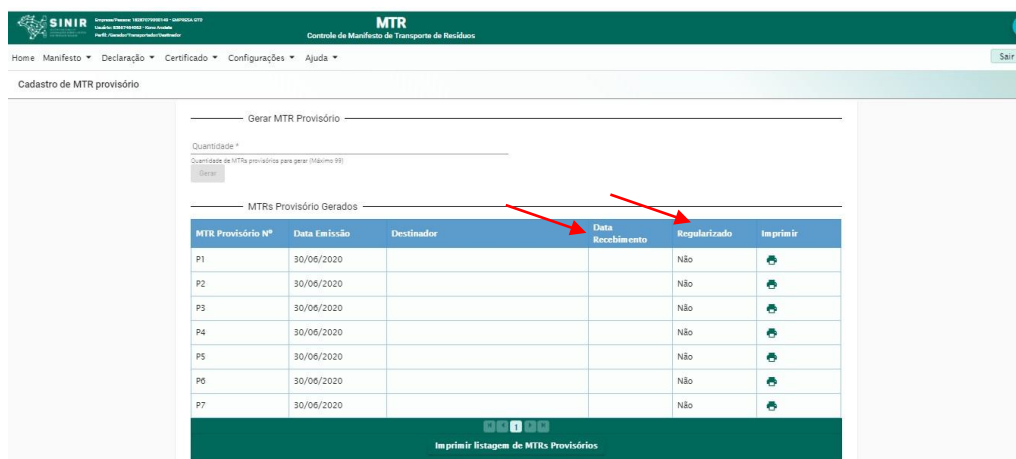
SINIR

Empresa/Pessoa: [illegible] - EMPRESA GTE
Usuário: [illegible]
Perfil: /Gerador/Transportador/Destinador

MTR
Controle de Manifesto de Transporte de Resíduos

Home Manifesto ▾ Declaração ▾ Certificado ▾ Configurações ▾ Ajuda ▾

Sair

Cadastro de MTR provisório

Gerar MTR Provisório

Quantidade *
Quantidade de MTRs provisórios para gerar (Máximo 99)
Gerar

MTRs Provisório Gerados

| MTR Provisório Nº | Data Emissão | Destinador | Data Recebimento | Regularizado | Imprimir |
|---|---|---|---|---|---|
| P1 | 30/06/2020 | | | Não | |
| P2 | 30/06/2020 | | | Não | |
| P3 | 30/06/2020 | | | Não | |
| P4 | 30/06/2020 | | | Não | |
| P5 | 30/06/2020 | | | Não | |
| P6 | 30/06/2020 | | | Não | |
| P7 | 30/06/2020 | | | Não | |

1

Imprimir listagem de MTRs Provisórios